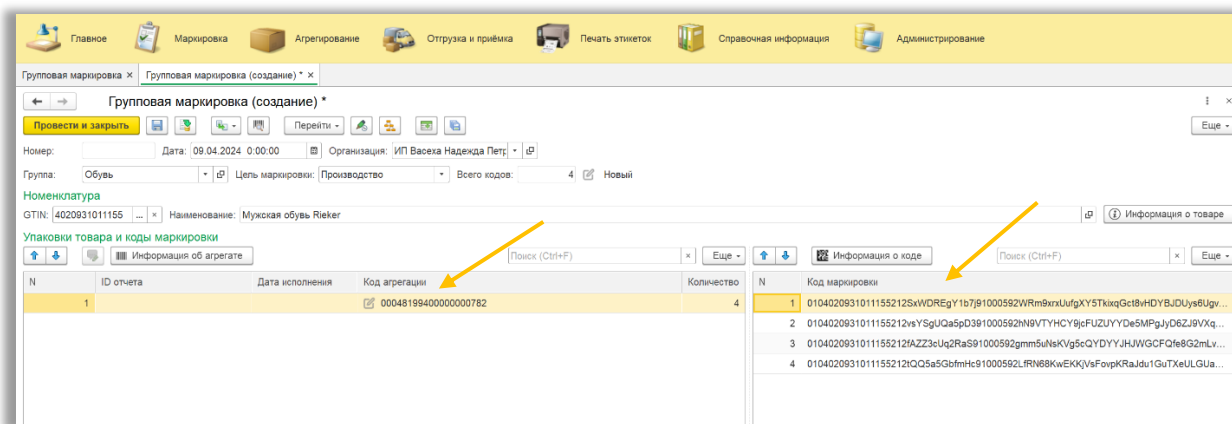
Главное Маркировка Агрегирование Отгрузка и приёмка Печать этикеток Справочная информация Администрирование

Групповая маркировка × Групповая маркировка (создание) * ×

Групповая маркировка (создание) *

Провести и закрыть Перейти Еще

Номер: Дата: 09.04.2024 0:00:00 Организация: ИП Васеха Надежда Петр

Группа: Обувь Цель маркировки: Производство Всего кодов: 4 Новый

Номенклатура

GTIN: 4020931011155 Наименование: Мужская обувь Rieker Информация о товаре

Упаковки товара и коды маркировки

Информация об агрегате Поиск (Ctrl+F) Еще

| N | ID отчета | Дата исполнения | Код агрегации | Количество |
|---|---|---|---|---|
| 1 | | | 00048199400000000782 | 4 |

Информация о коде Поиск (Ctrl+F) Еще

| N | Код маркировки |
|---|---|
| 1 | 0104020931011155212SxWDREgY1b7j91000592WRm9xrxUufgXY5TkixqGct8vHDYBJDUys6Ugv... |
| 2 | 0104020931011155212vsYSgUQa5pD391000592hN9VTYHCY9jcFUZUYYDe5MPgJyD6ZJ9VXq... |
| 3 | 0104020931011155212fAZZ3cUq2RaS91000592gmm5uNsKVg5cQYDYYJHJWGCFQfe8G2mLv... |
| 4 | 0104020931011155212tQQ5a5GbfmHc91000592LfRN68KwEKKjVsFovpKRaJdu1GuTXeULGUa... |